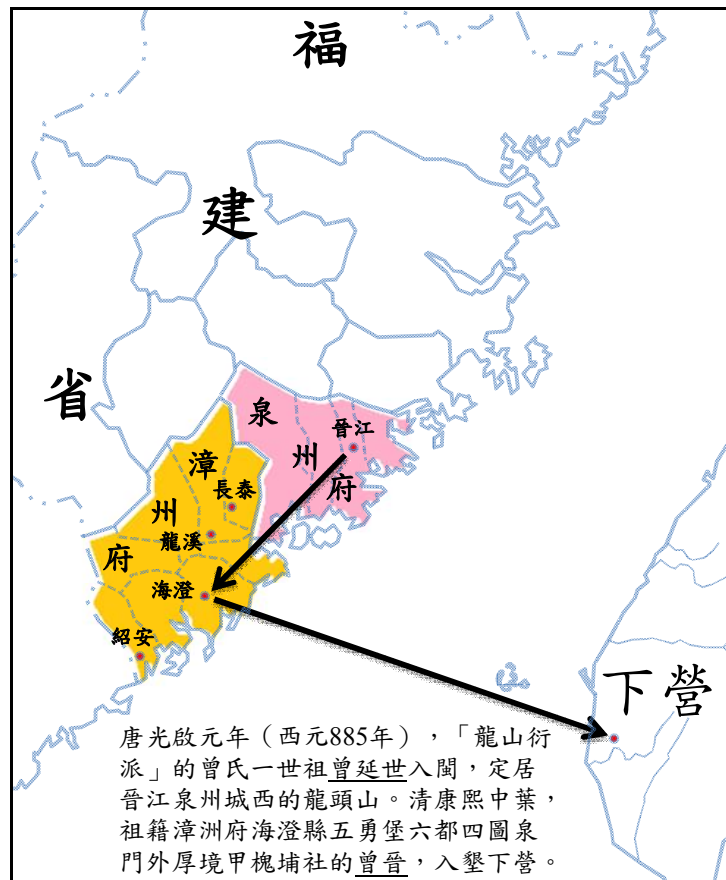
福

建

省

泉

晉江

州

府

漳

長泰

州

龍溪

府

海澄

紹安

下營

唐光啟元年（西元885年），「龍山衍派」的曾氏一世祖曾延世入閩，定居晉江泉州城西的龍頭山。清康熙中葉，祖籍漳洲府海澄縣五勇堡六都四圖泉門外厚境甲槐埔社的曾晉，入墾下營。